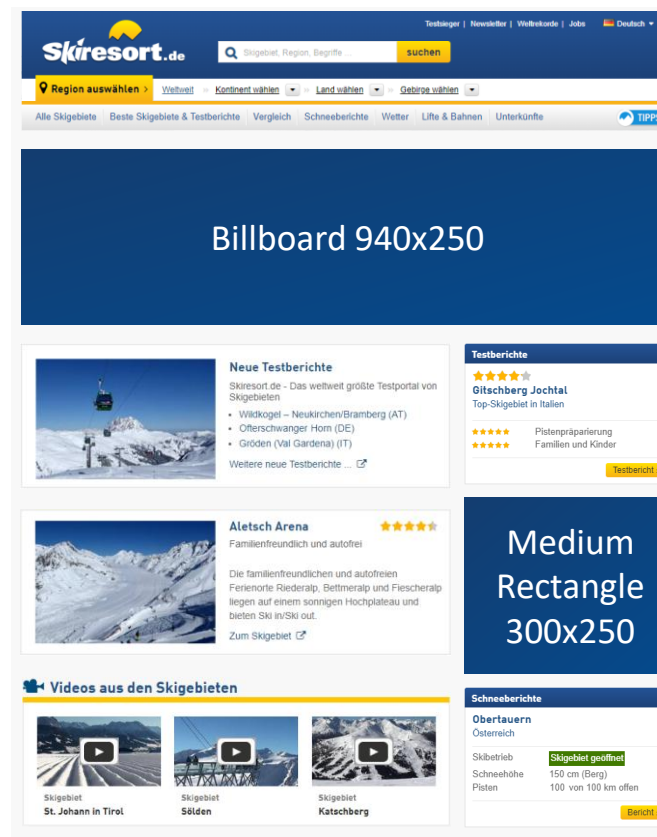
Skiresort.de

Testsieger | Newsletter | Weltrekorde | Jobs

Deutsch

Skigebiet, Region, Begriffe ...

suchen

Region auswählen >

Weltweit » Kontinent wählen » Land wählen » Gebirge wählen

Alle Skigebiete | Beste Skigebiete & Testberichte | Vergleich | Schneeberichte | Wetter | Lifte & Bahnen | Unterkünfte

TIPP

Billboard 940x250

Neue Testberichte

Skiresort.de - Das weltweit größte Testportal von Skigebieten

- Wildkogel – Neukirchen/Bramberg (AT)
- Ofterschwanger Horn (DE)
- Gröden (Val Gardena) (IT)

Weitere neue Testberichte ...

Testberichte

Gitschberg Jochtal

Top-Skigebiet in Italien

Pistenpräparierung

Familien und Kinder

Testbericht

Aletsch Arena

Familienfreundlich und autofrei

Die familienfreundlichen und autofreien Ferienorte Riederalp, Bettmeralp und Fiescheralp liegen auf einem sonnigen Hochplateau und bieten Ski in/Ski out.

Zum Skigebiet

Medium Rectangle 300x250

Videos aus den Skigebieten

Skigebiet
St. Johann in Tirol

Skigebiet
Sölden

Skigebiet
Katschberg

Schneeberichte

Obertauern

Österreich

| Skibetrieb | Skigebiet geöffnet |
|---|---|
| Schneehöhe | 150 cm (Berg) |
| Pisten | 100 von 100 km offen |

Bericht